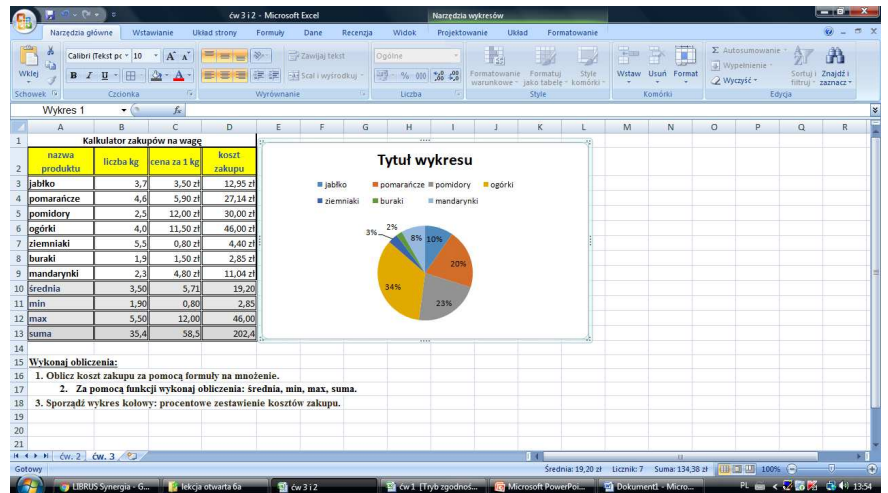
ćw 3 i 2 - Microsoft Excel
Narzędzia wykresów

Narzędzia główne | Wstawianie | Układ strony | Formuły | Dane | Recenzja | Widok | Projektowanie | Układ | Formatowanie

Wklej | Calibri (Tekst pc | 10 | Zawijaj tekst | Ogólne | Scal i wyśrodkuj | Formatowanie warunkowe | Formatuj jako tabelę | Style komórki | Wstaw | Usuń | Format | Autosumowanie | Wypełnienie | Wyczyść | Sortuj i filtruj | Znajdź i zaznacz
Schowek | Czcionka | Wyrównanie | Liczba | Style | Komórki | Edycja

Wykres 1 | $f_x$

| | A | B | C | D |
|---|---|---|---|---|
| 1 | Kalkulator zakupów na wagę | | | |
| 2 | nazwa produktu | liczba kg | cena za 1 kg | koszt zakupu |
| 3 | jabłko | 3,7 | 3,50 zł | 12,95 zł |
| 4 | pomarańcze | 4,6 | 5,90 zł | 27,14 zł |
| 5 | pomidory | 2,5 | 12,00 zł | 30,00 zł |
| 6 | ogórki | 4,0 | 11,50 zł | 46,00 zł |
| 7 | ziemniaki | 5,5 | 0,80 zł | 4,40 zł |
| 8 | buraki | 1,9 | 1,50 zł | 2,85 zł |
| 9 | mandarynki | 2,3 | 4,80 zł | 11,04 zł |
| 10 | średnia | 3,50 | 5,71 | 19,20 |
| 11 | min | 1,90 | 0,80 | 2,85 |
| 12 | max | 5,50 | 12,00 | 46,00 |
| 13 | suma | 35,4 | 58,5 | 202,4 |

Tytuł wykresu
jabłko | pomarańcze | pomidory | ogórki | ziemniaki | buraki | mandarynki
2% 3% 8% 10% 20% 23% 34%

15 Wykonaj obliczenia:
16 1. Oblicz koszt zakupu za pomocą formuły na mnożenie.
17 2. Za pomocą funkcji wykonaj obliczenia: średnia, min, max, suma.
18 3. Sporządź wykres kołowy: procentowe zestawienie kosztów zakupu.

ćw. 2 | ćw. 3
Gotowy | Średnia: 19,20 zł | Licznik: 7 | Suma: 134,38 zł | 100%
LIBRUS Synergia - G... | lekcja otwarta 6a | ćw 3 i 2 | ćw 1 [Tryb zgodnoś... | Microsoft PowerPoi... | Dokument1 - Micro... | PL | 13:54